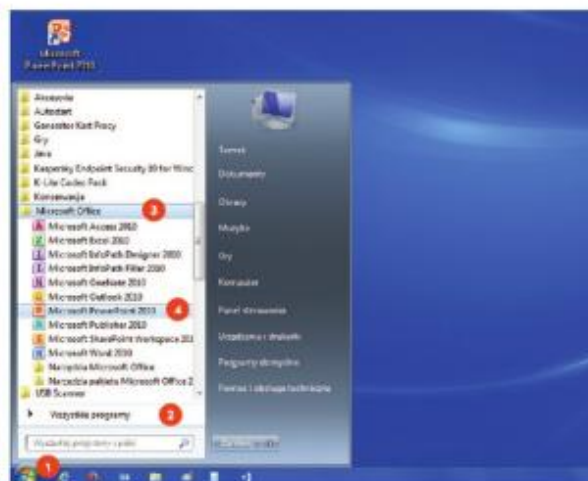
Microsoft PowerPoint 2010

Akcesoria
Autostart
Generator Kart Pracy
Gry
Java
Kaspersky Endpoint Security 10 for Wind
K-Lite Codec Pack
Konserwacja
Microsoft Office
3
Microsoft Access 2010
Microsoft Excel 2010
Microsoft InfoPath Designer 2010
Microsoft InfoPath Filler 2010
Microsoft OneNote 2010
Microsoft Outlook 2010
Microsoft PowerPoint 2010
4
Microsoft Publisher 2010
Microsoft SharePoint Workspace 201
Microsoft Word 2010
Narzędzia Microsoft Office
Narzędzia pakietu Microsoft Office 2
USB Scanner

Wszystkie programy
2

Wyszukaj programy i pliki

Tomek
Dokumenty
Obrazy
Muzyka
Gry
Komputer
Panel sterowania
Urządzenia i drukarki
Programy domyślne
Pomoc i obsługa techniczna

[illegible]

1